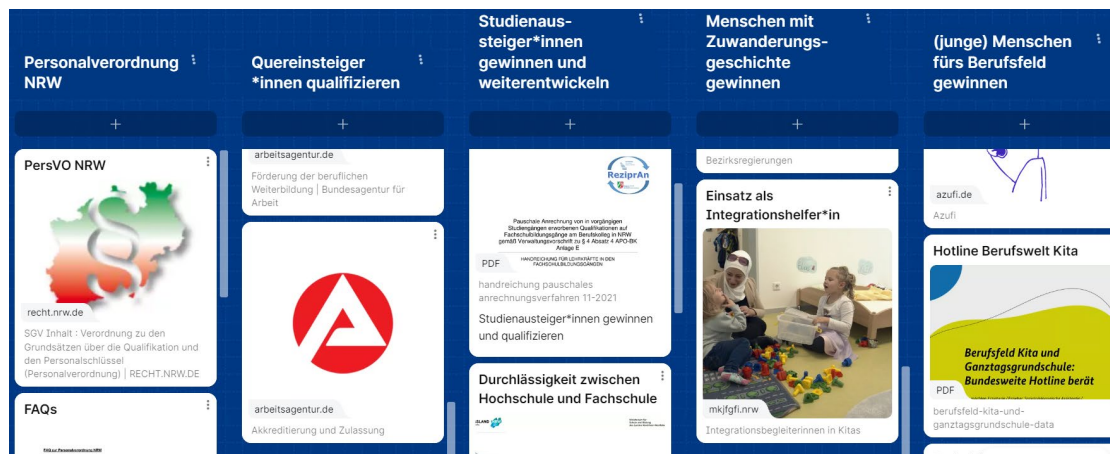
Personalverordnung NRW

+

PersVO NRW

recht.nrw.de

SGV Inhalt : Verordnung zu den Grundsätzen über die Qualifikation und den Personalschlüssel (Personalverordnung) | RECHT.NRW.DE

FAQs

Quereinsteiger *innen qualifizieren

+

arbeitsagentur.de

Förderung der beruflichen Weiterbildung | Bundesagentur für Arbeit

arbeitsagentur.de

Akkreditierung und Zulassung

Studienaussteiger*innen gewinnen und weiterentwickeln

+

RezriprAn

Pauschale Anrechnung von in vorgängigen Studiengängen erworbenen Qualifikationen auf Fachschulbildungsgänge am Berufskolleg in NRW gemäß Verwaltungsvorschrift zu § 4 Absatz 4 APO-BK Anlage E

HANDREICHUNG FÜR LEHRKRÄFTE IN DEN FACHSCHULBILDUNGSGÄNGEN

PDF

handreichung pauschales anrechnungsverfahren 11-2021

Studienausteiger*innen gewinnen und qualifizieren

Durchlässigkeit zwischen Hochschule und Fachschule

Menschen mit Zuwanderungsgeschichte gewinnen

+

Bezirksregierungen

Einsatz als Integrationshelfer*in

mkjfgfi.nrw

Integrationsbegleiterinnen in Kitas

(junge) Menschen fürs Berufsfeld gewinnen

+

azufi.de

Azufi

Hotline Berufswelt Kita

Berufsfeld Kita und Ganztagsgrundschule: Bundesweite Hotline berät

PDF

berufsfeld-kita-und-ganztagsgrundschule-data